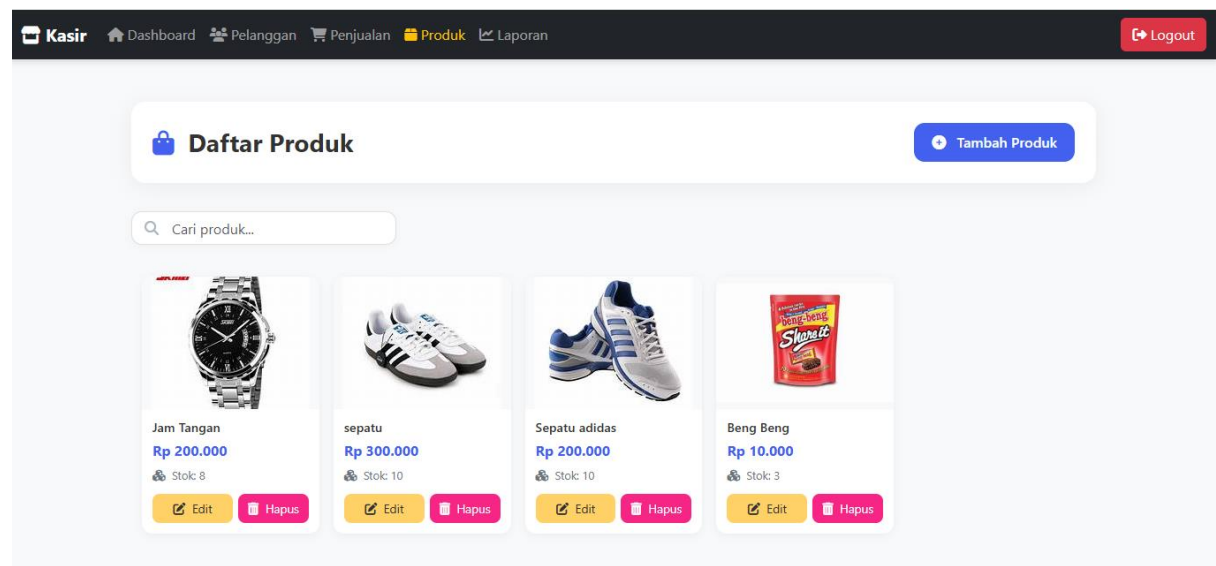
Kasir Dashboard Pelanggan Penjualan Produk Laporan Logout

Daftar Produk

Tambah Produk

Cari produk...

Jam Tangan
Rp 200.000
Stok: 8
Edit Hapus

sepatu
Rp 300.000
Stok: 10
Edit Hapus

Sepatu adidas
Rp 200.000
Stok: 10
Edit Hapus

Beng Beng
Rp 10.000
Stok: 3
Edit Hapus